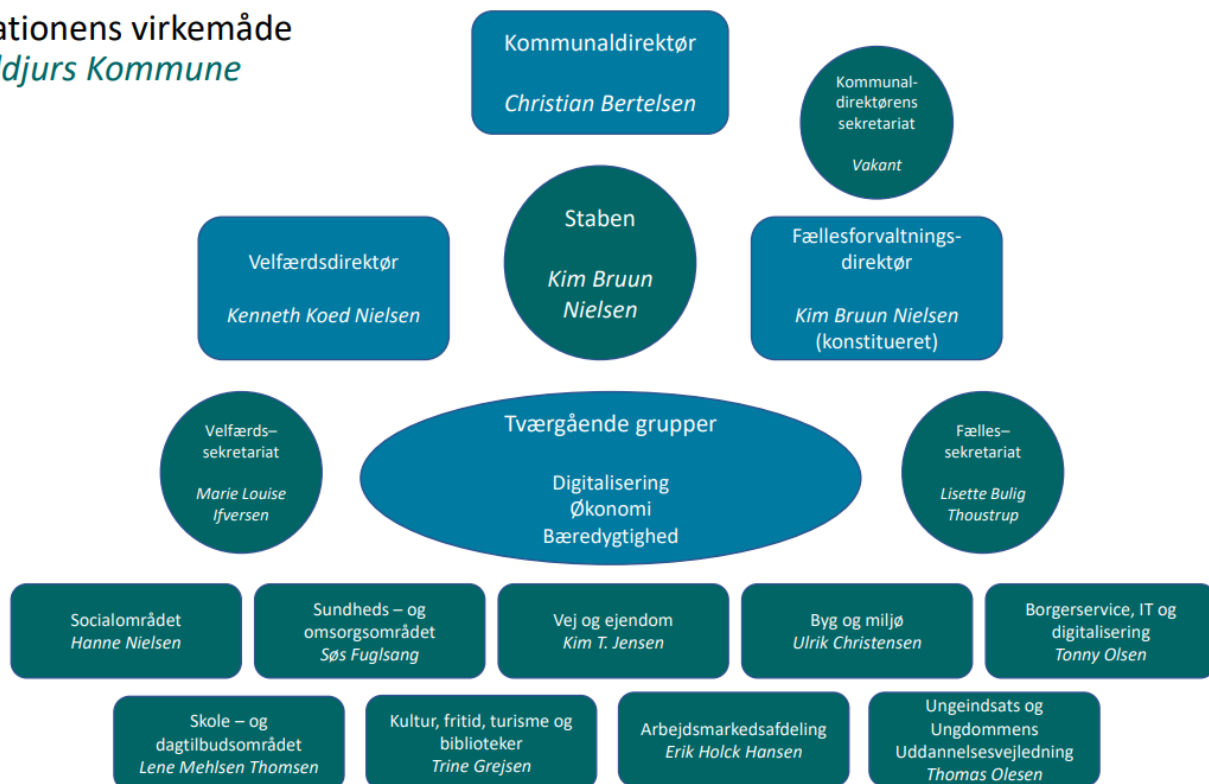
ationens virkemåde
djurs Kommune

Kommunaldirektør
Christian Bertelsen

Kommunaldirektørens sekretariat
Vakant

Staben
Kim Bruun Nielsen

Velfærdsdirektør
Kenneth Koed Nielsen

Fællesforvaltningsdirektør
Kim Bruun Nielsen
(konstitueret)

Velfærds–sekretariat
Marie Louise Ifversen

Tværgående grupper
Digitalisering
Økonomi
Bæredygtighed

Fælles–sekretariat
Lisette Bulig Thoustrup

Socialområdet
Hanne Nielsen

Sundheds – og omsorgsområdet
Søs Fuglsang

Vej og ejendom
Kim T. Jensen

Byg og miljø
Ulrik Christensen

Borgerservice, IT og digitalisering
Tonny Olsen

Skole – og dagtilbudsområdet
Lene Mehlsen Thomsen

Kultur, fritid, turisme og biblioteker
Trine Grejsen

Arbejdsmarkedsafdeling
Erik Holck Hansen

Ungeindsats og Ungdommens Uddannelsesvejledning
Thomas Olesen